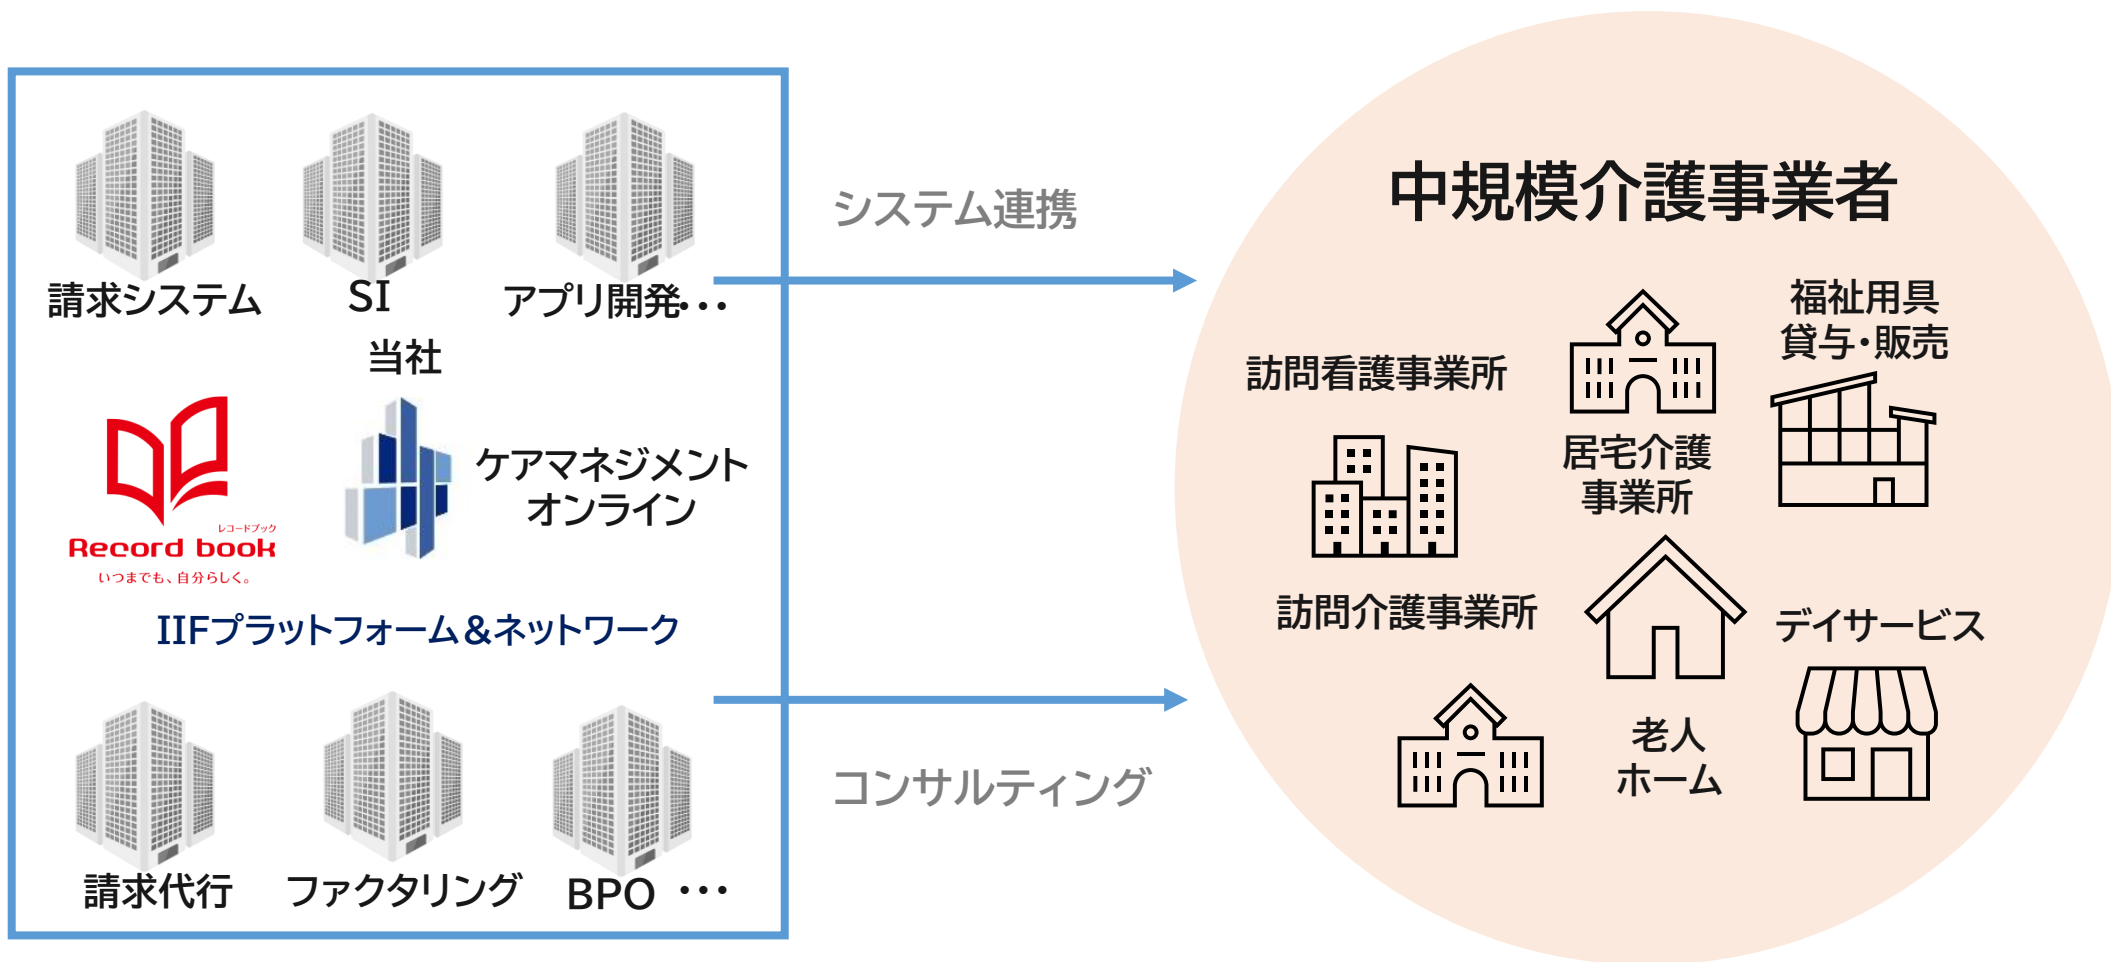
請求システム
SI
アプリ開発・・・
当社
レコードブック
Record book
いつまでも、自分らしく。
ケアマネジメントオンライン
IIFプラットフォーム＆ネットワーク
請求代行
ファクタリング
BPO ・・・

システム連携
コンサルティング

中規模介護事業者
訪問看護事業所
居宅介護事業所
福祉用具貸与・販売
訪問介護事業所
デイサービス
老人ホーム